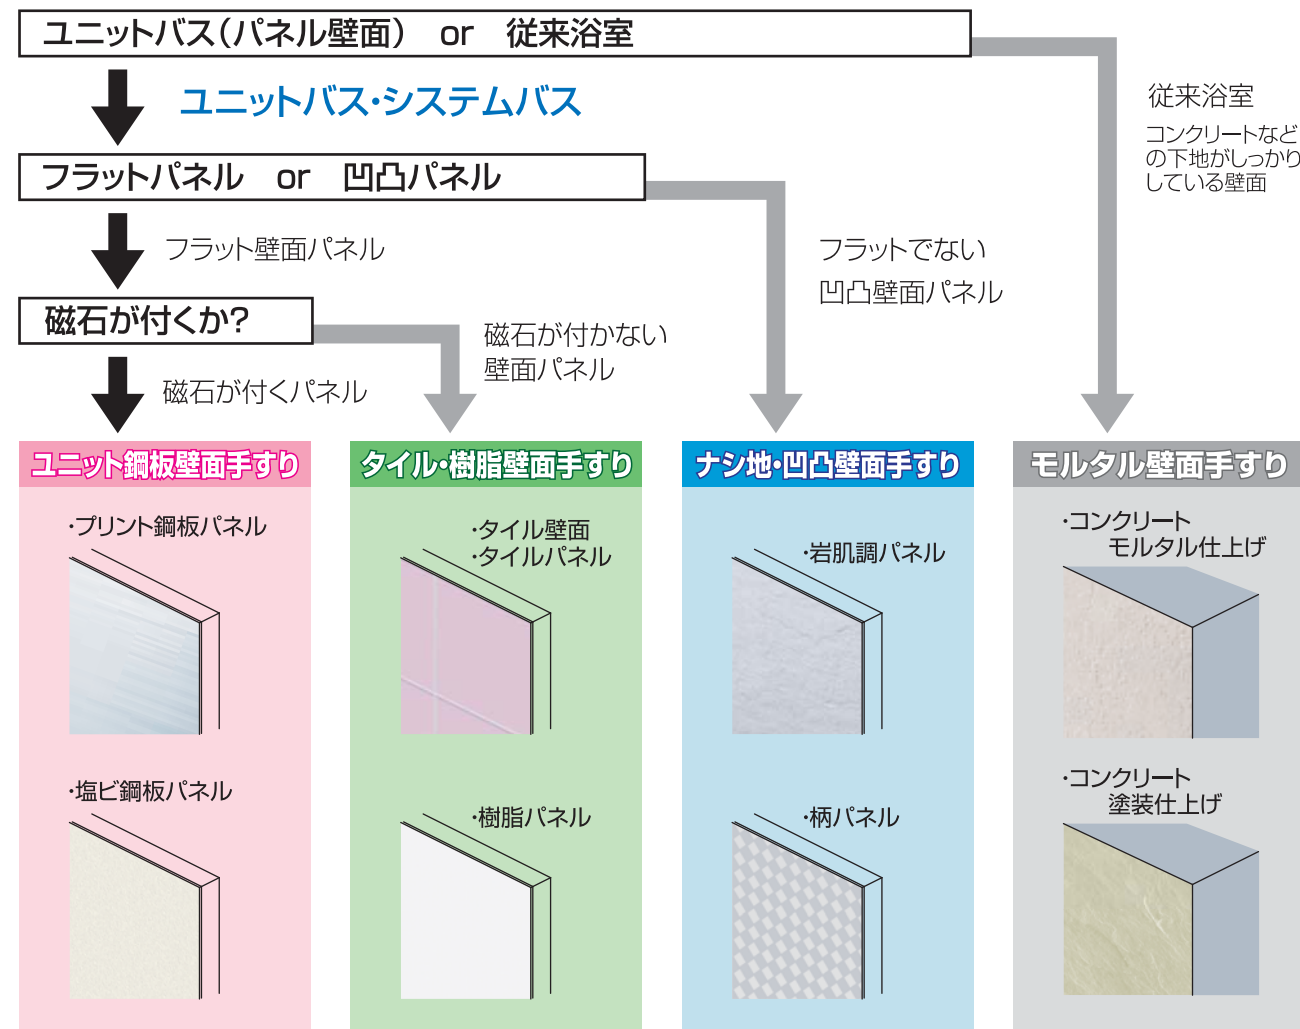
ユニットバス（パネル壁面） or 従来浴室

ユニットバス・システムバス

従来浴室

コンクリートなどの下地がしっかりしている壁面

フラットパネル or 凹凸パネル

フラット壁面パネル

フラットでない凹凸壁面パネル

磁石が付くか?

磁石が付かない壁面パネル

磁石が付くパネル

ユニット鋼板壁面手すり

・プリント鋼板パネル

・塩ビ鋼板パネル

タイル・樹脂壁面手すり

・タイル壁面
・タイルパネル

・樹脂パネル

ナシ地・凹凸壁面手すり

・岩肌調パネル

・柄パネル

モルタル壁面手すり

・コンクリート
モルタル仕上げ

・コンクリート
塗装仕上げ